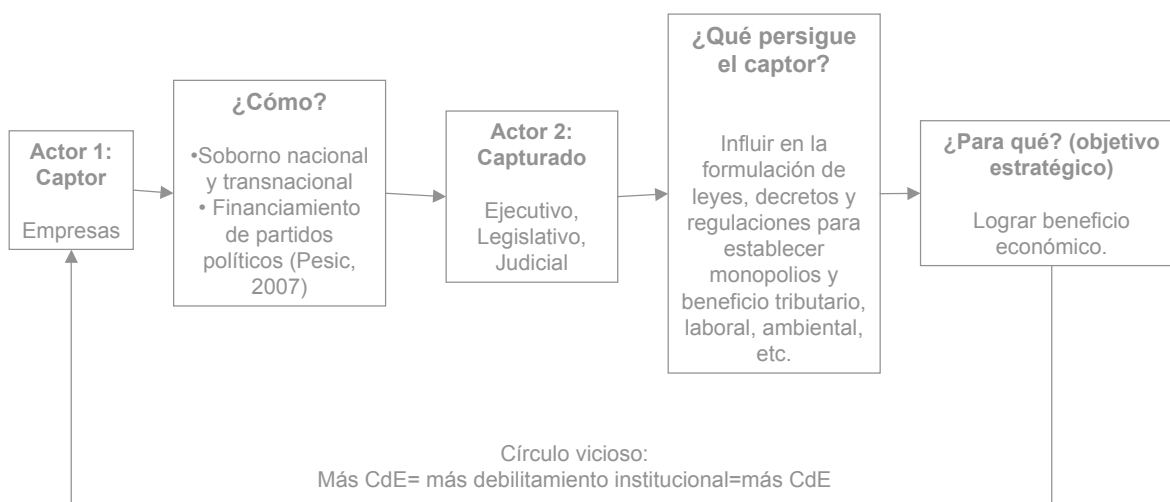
Actor 1:
Captor

Empresas

¿Cómo?

•Soborno nacional y transnacional
• Financiamiento de partidos políticos (Pesic, 2007)

Actor 2:
Capturado

Ejecutivo, Legislativo, Judicial

¿Qué persigue el captor?

Influir en la formulación de leyes, decretos y regulaciones para establecer monopolios y beneficio tributario, laboral, ambiental, etc.

¿Para qué? (objetivo estratégico)

Lograr beneficio económico.

Círculo vicioso:
Más CdE= más debilitamiento institucional=más CdE